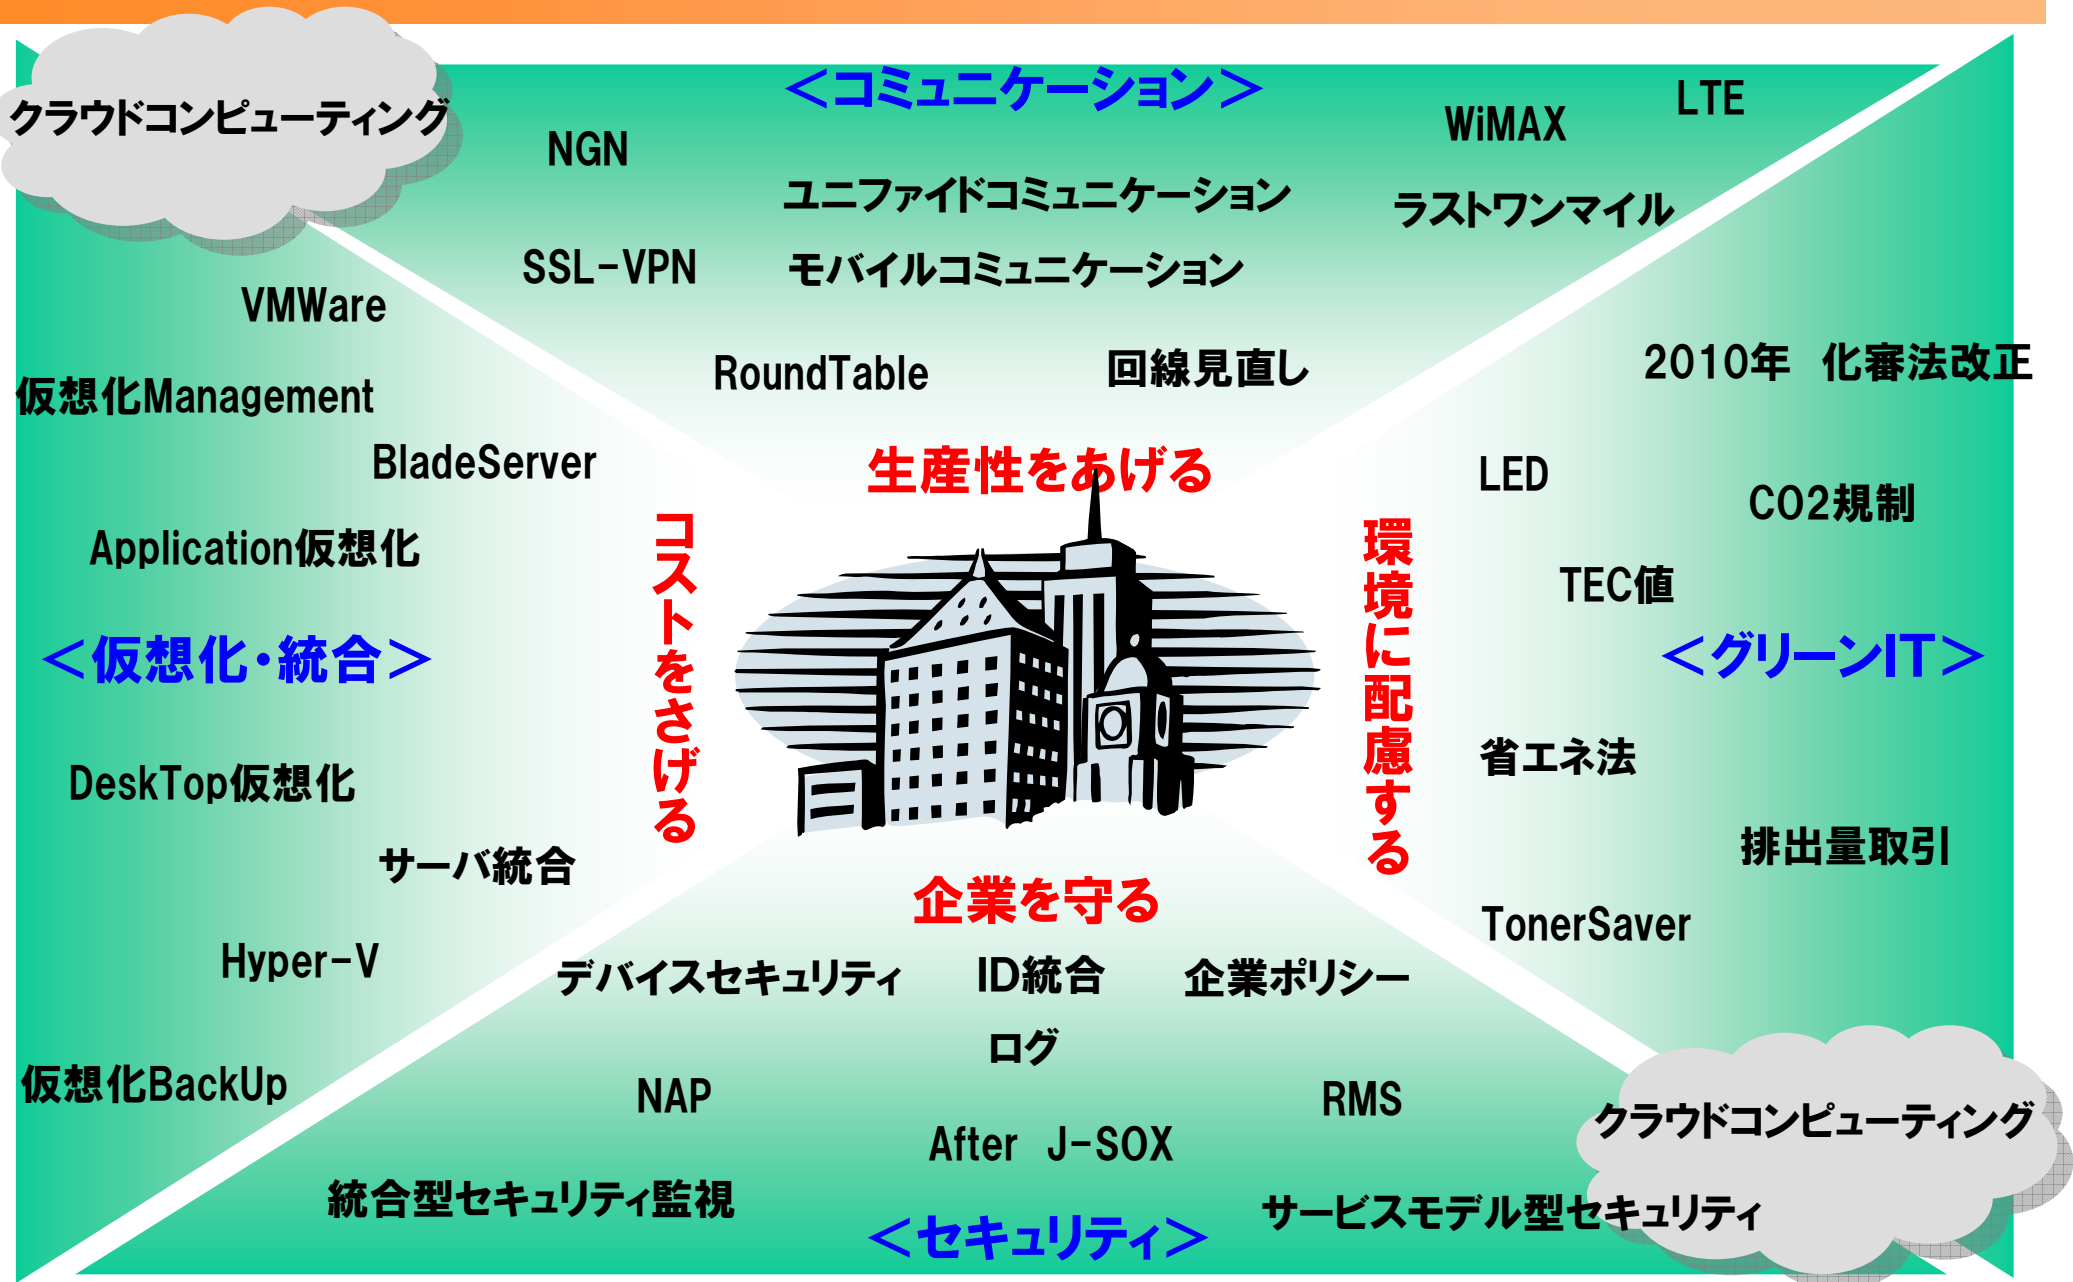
クラウドコンピューティング

＜コミュニケーション＞

NGN

ユニファイドコミュニケーション

SSL-VPN

モバイルコミュニケーション

RoundTable

回線見直し

WiMAX

LTE

ラストワンマイル

VMWare

仮想化Management

BladeServer

Application仮想化

＜仮想化・統合＞

DeskTop仮想化

サーバ統合

Hyper-V

仮想化BackUp

生産性をあげる

コストをさげる

環境に配慮する

企業を守る

2010年　化審法改正

LED

CO2規制

TEC値

＜グリーンIT＞

省エネ法

排出量取引

TonerSaver

デバイスセキュリティ

ID統合

企業ポリシー

ログ

NAP

RMS

After　J-SOX

統合型セキュリティ監視

＜セキュリティ＞

サービスモデル型セキュリティ

クラウドコンピューティング